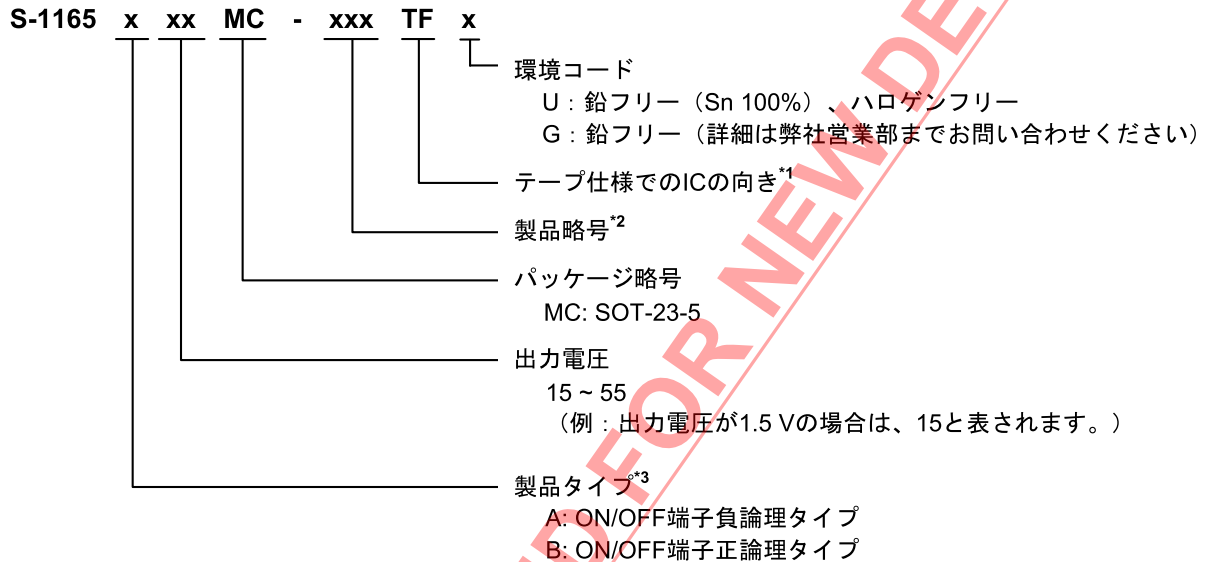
S-1165 x xx MC - xxx TF x

環境コード
U：鉛フリー（Sn 100%）、ハロゲンフリー
G：鉛フリー（詳細は弊社営業部までお問い合わせください）

テープ仕様でのICの向き$^{*1}$

製品略号$^{*2}$

パッケージ略号
MC: SOT-23-5

出力電圧
15 ~ 55
（例：出力電圧が1.5 Vの場合は、15と表されます。）

製品タイプ$^{*3}$
A: ON/OFF端子負論理タイプ
B: ON/OFF端子正論理タイプ

FOR NEW DE